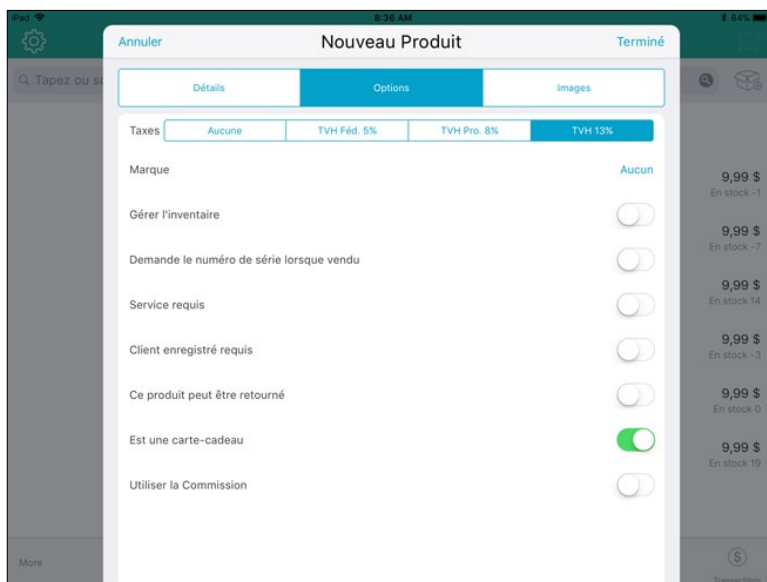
iPad
8:36 AM
84%

Q Tapez ou s

Annuler
Nouveau Produit
Terminé

Détails
Options
Images

Taxes
Aucune
TVH Féd. 5%
TVH Pro. 8%
TVH 13%

Marque
Aucun

Gérer l'inventaire

Demande le numéro de série lorsque vendu

Service requis

Client enregistré requis

Ce produit peut être retourné

Est une carte-cadeau

Utiliser la Commission

9,99 $
En stock -1

9,99 $
En stock -7

9,99 $
En stock 14

9,99 $
En stock -3

9,99 $
En stock 0

9,99 $
En stock 19

More

Transaction